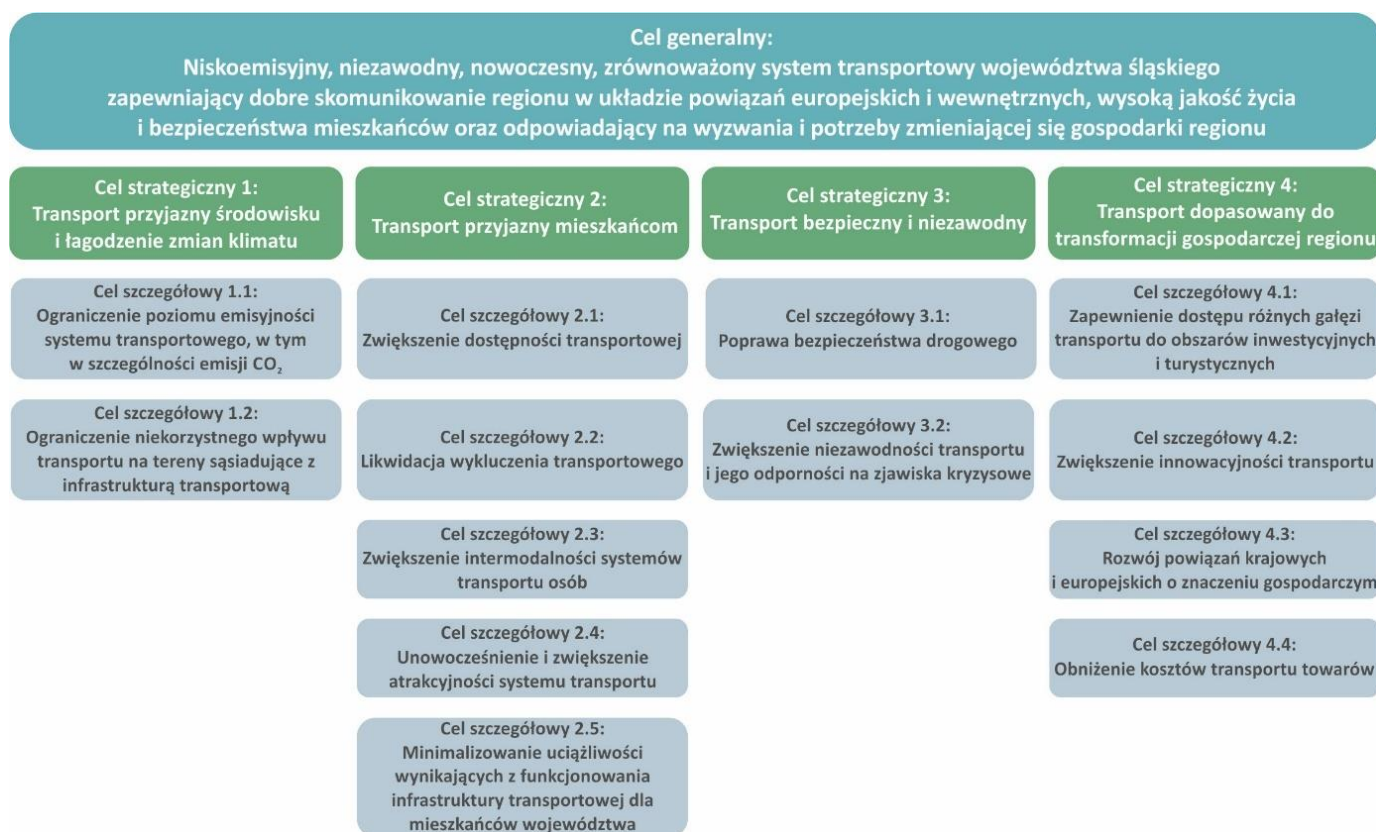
Cel generalny:
Niskoemisyjny, niezawodny, nowoczesny, zrównoważony system transportowy województwa śląskiego zapewniający dobre skomunikowanie regionu w układzie powiązań europejskich i wewnętrznych, wysoką jakość życia i bezpieczeństwa mieszkańców oraz odpowiadający na wyzwania i potrzeby zmieniającej się gospodarki regionu

Cel strategiczny 1:
Transport przyjazny środowisku i łagodzenie zmian klimatu

Cel szczegółowy 1.1:
Ograniczenie poziomu emisyjności systemu transportowego, w tym w szczególności emisji $CO_2$

Cel szczegółowy 1.2:
Ograniczenie niekorzystnego wpływu transportu na tereny sąsiadujące z infrastrukturą transportową

Cel strategiczny 2:
Transport przyjazny mieszkańcom

Cel szczegółowy 2.1:
Zwiększenie dostępności transportowej

Cel szczegółowy 2.2:
Likwidacja wykluczenia transportowego

Cel szczegółowy 2.3:
Zwiększenie intermodalności systemów transportu osób

Cel szczegółowy 2.4:
Unowocześnienie i zwiększenie atrakcyjności systemu transportu

Cel szczegółowy 2.5:
Minimalizowanie uciążliwości wynikających z funkcjonowania infrastruktury transportowej dla mieszkańców województwa

Cel strategiczny 3:
Transport bezpieczny i niezawodny

Cel szczegółowy 3.1:
Poprawa bezpieczeństwa drogowego

Cel szczegółowy 3.2:
Zwiększenie niezawodności transportu i jego odporności na zjawiska kryzysowe

Cel strategiczny 4:
Transport dopasowany do transformacji gospodarczej regionu

Cel szczegółowy 4.1:
Zapewnienie dostępu różnych gałęzi transportu do obszarów inwestycyjnych i turystycznych

Cel szczegółowy 4.2:
Zwiększenie innowacyjności transportu

Cel szczegółowy 4.3:
Rozwój powiązań krajowych i europejskich o znaczeniu gospodarczym

Cel szczegółowy 4.4:
Obniżenie kosztów transportu towarów